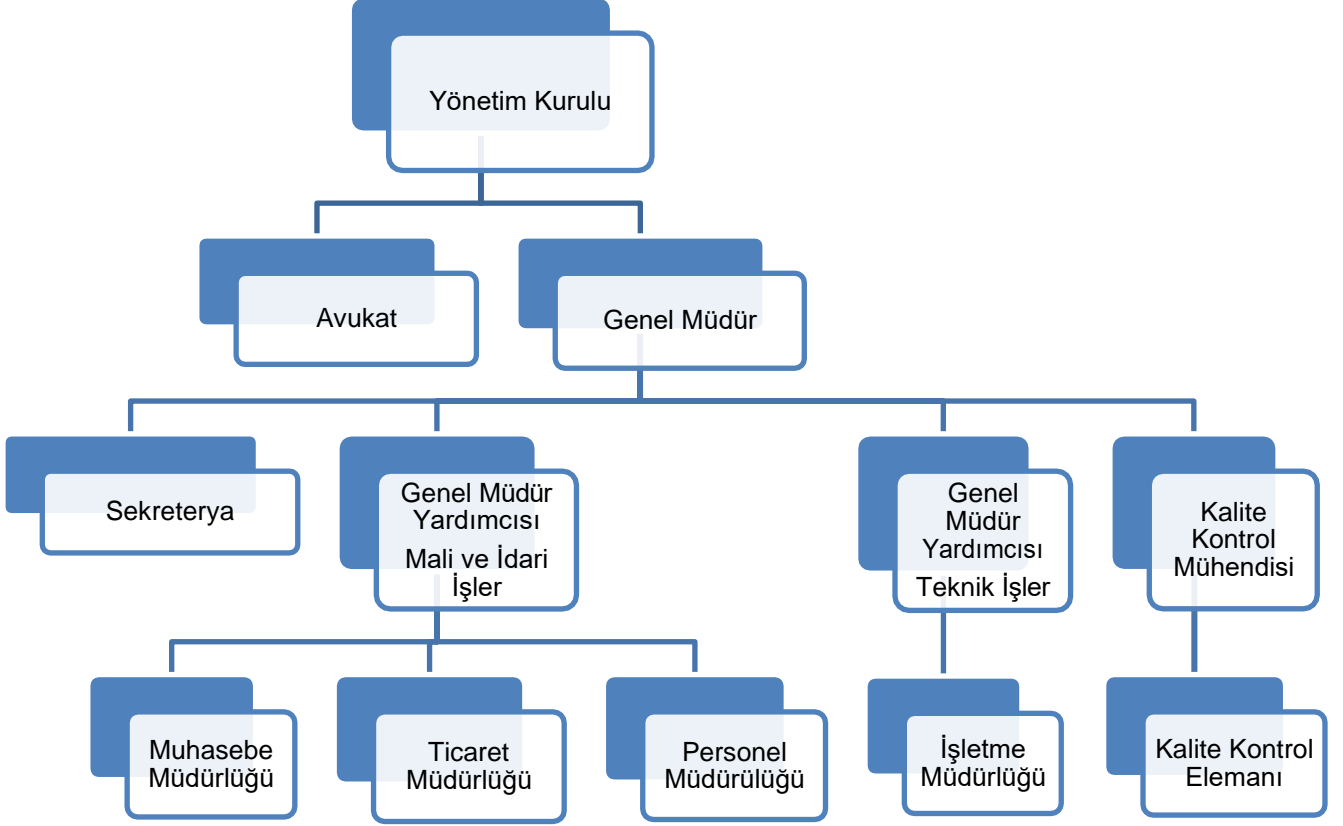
Yönetim Kurulu

Avukat

Genel Müdür

Sekreterya

Genel Müdür Yardımcısı
Mali ve İdari İşler

Genel Müdür Yardımcısı
Teknik İşler

Kalite Kontrol Mühendisi

Muhasebe Müdürlüğü

Ticaret Müdürlüğü

Personel Müdürülüğü

İşletme Müdürlüğü

Kalite Kontrol Elemanı